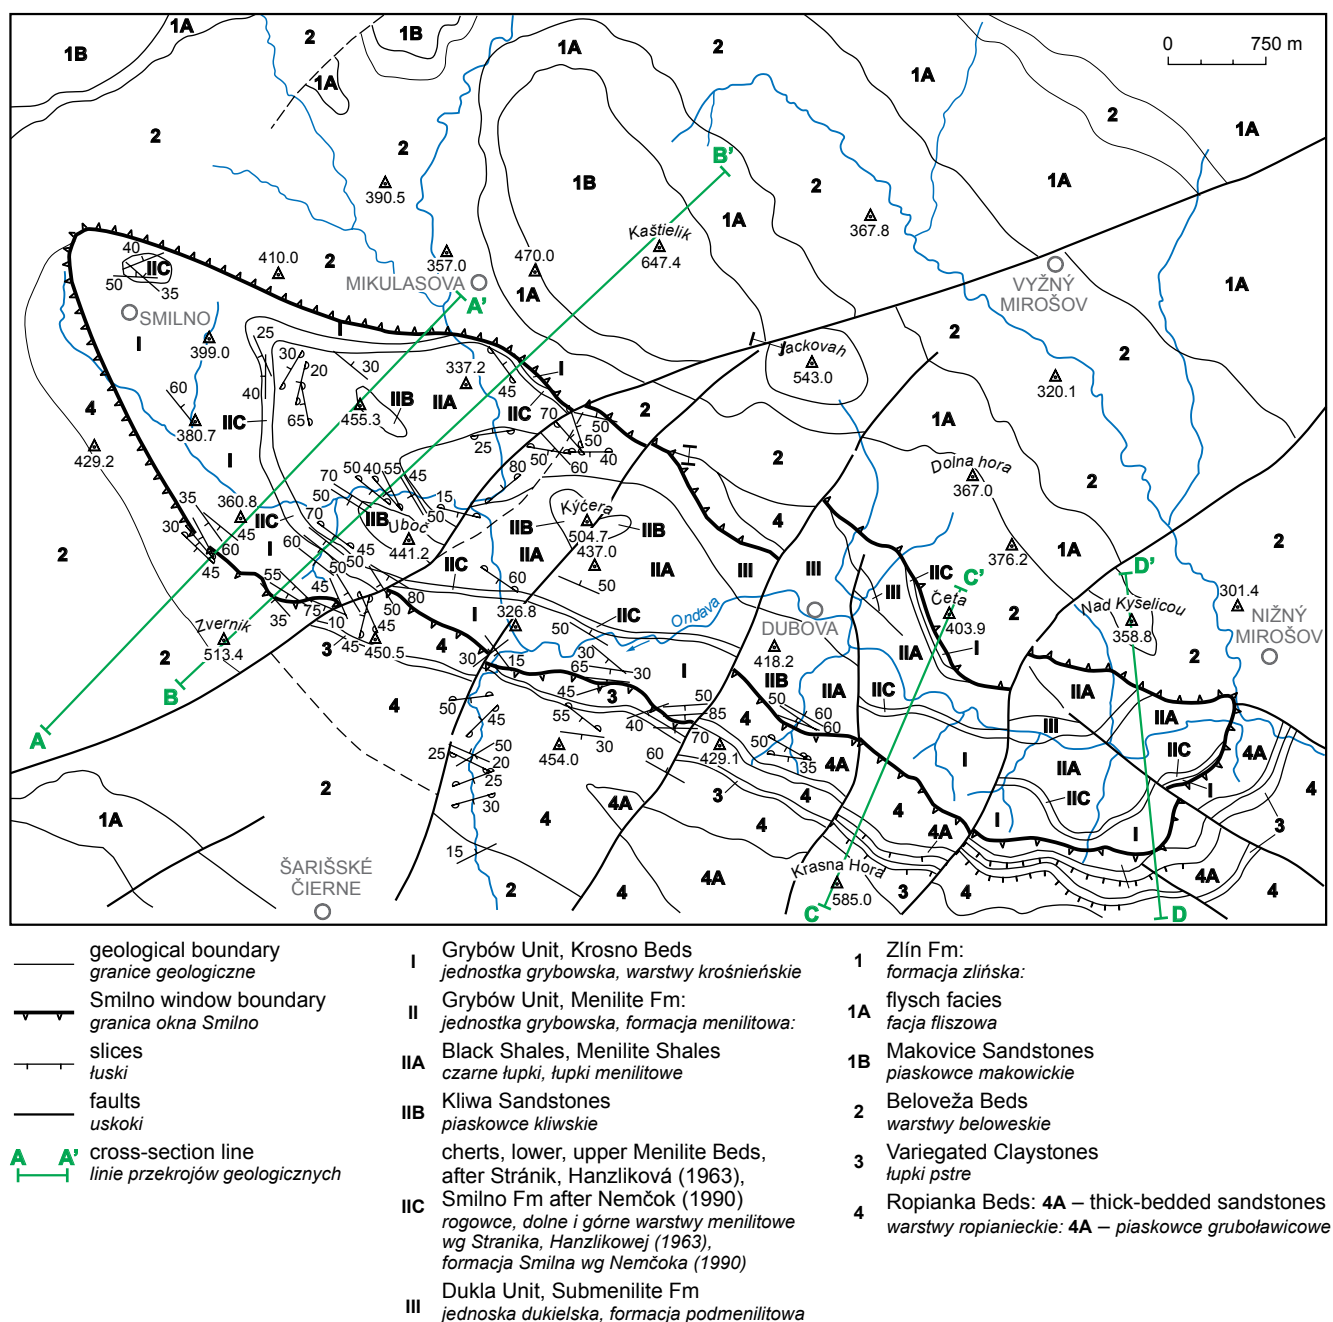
1B 1A 2 1B 1A 2 1A 2 1A 1A 2 1B 2 1A 1A 2 2 0 750 m

B' Kaštielik 647.4 390.5 410.0 357.0 470.0 367.8 1A VYŠNÝ MIROŠOV 1A

40 IIC 50 35 2 MIKULASOVA A' 1A SMILNO I 399.0 25 30 20 30 337.2 I Jackovah 543.0 2 2 320.1

60 40 IIB IIA 45 IIC 70 380.7 IIC 65 455.3 50 50 2 4 429.2 I 25 80 60 40 1A Dolna hora 367.0 2 70 50 40 55 45 15 Kýčera 2 IIB 504.7 437.0 IIB 4 2 1A 35 360.8 IIC 70 Uboč 50 IIA 441.2 IIC 60 376.2 D' 2 30 45 I 60 50 60 IIA III III IIC C' 301.4 45 55 45 50 Četa 2 NIŽNÝ MIROŠOV 57 50 80 326.8 Ondava 403.9 Nad Kyselicou 358.8 Zvernik 35 10 45 I 50 IIC DUBOVA III I 2 513.4 3 45 450.5 4 30 15 I 418.2 IIA IIB IIC IIA 2 B 65 30 30 50 IIA IIC A 50 45 3 60 60 4 III IIA 4 25 55 40 85 70 50 4A 454.0 30 60 429.1 35 4A I IIA IIC 2 50 20 25 30 4A 3 4 I I 4 1A 4 3 4A 4 3 ŠARIŠSKÉ ČIERNE 15 Krasna Hora 2 4 4A 585.0 3 4 4A 4 C D

geological boundary
granice geologiczne

Smilno window boundary
granica okna Smilno

slices
łuski

faults
uskoki

A A' cross-section line
linie przekrojów geologicznych

I Grybów Unit, Krosno Beds
jednostka grybowska, warstwy krośnieńskie

II Grybów Unit, Menilite Fm:
jednostka grybowska, formacja menilitowa:

IIA Black Shales, Menilite Shales
czarne łupki, łupki menilitowe

IIB Kliwa Sandstones
piaskowce kliwskie

IIC cherts, lower, upper Menilite Beds, after Stránik, Hanzliková (1963), Smilno Fm after Nemčok (1990)
rogowce, dolne i górne warstwy menilitowe wg Stranika, Hanzlikowej (1963), formacja Smilna wg Nemčoka (1990)

III Dukla Unit, Submenilite Fm
jednoska dukielska, formacja podmenilitowa

1 Zlín Fm:
formacja zlińska:

1A flysch facies
facja fliszowa

1B Makovice Sandstones
piaskowce makowickie

2 Beloveža Beds
warstwy beloweskie

3 Variegated Claystones
łupki pstre

4 Ropianka Beds: 4A – thick-bedded sandstones
warstwy ropianieckie: 4A – piaskowce gruboławicowe